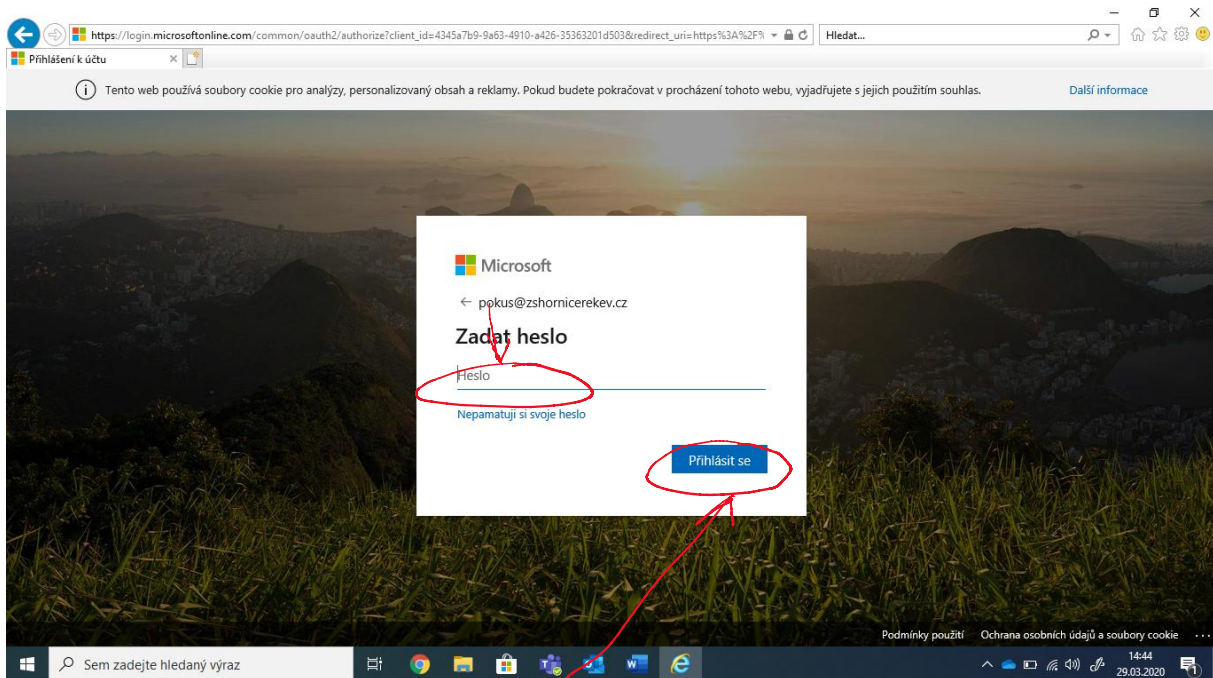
https://login.microsoftonline.com/common/oauth2/authorize?client_id=4345a7b9-9a63-4910-a426-35363201d503&redirect_uri=https%3A%2F%

Hledat...

Přihlášení k účtu

Tento web používá soubory cookie pro analýzy, personalizovaný obsah a reklamy. Pokud budete pokračovat v procházení tohoto webu, vyjadřujete s jejich použitím souhlas.

Další informace

Microsoft

← pokus@zshornicerekev.cz

Zadat heslo

Heslo

Nepamatuji si svoje heslo

Přihlásit se

Podmínky použití Ochrana osobních údajů a soubory cookie ...

Sem zadejte hledaný výraz

14:44
29.03.2020